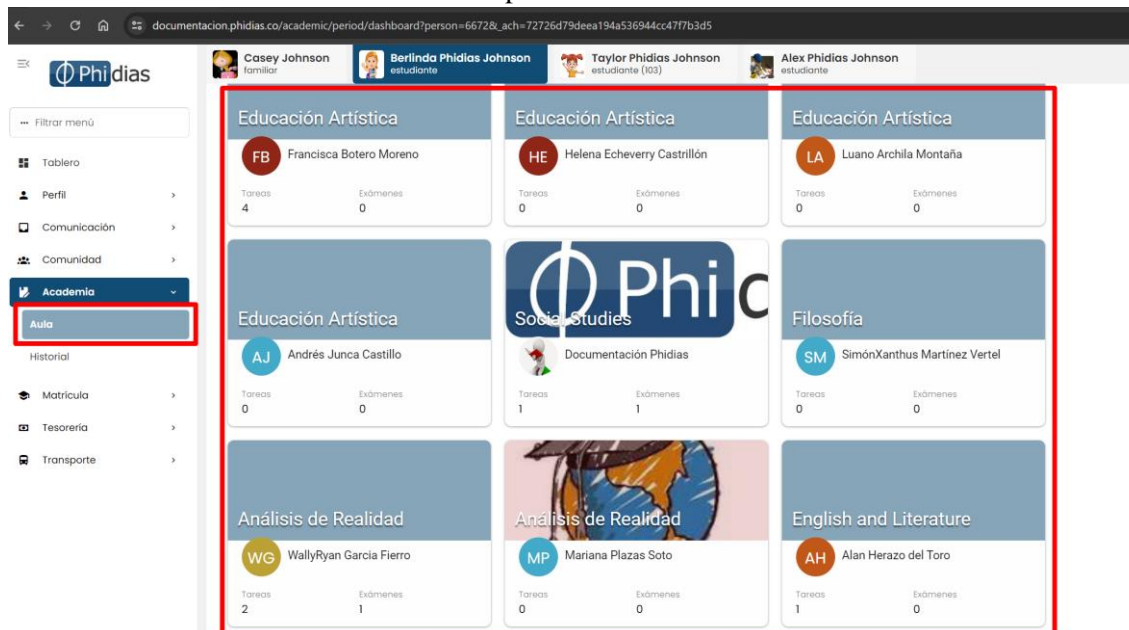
documentacion.phidias.co/academic/period/dashboard?person=6672&_ach=72726d79deea194a536944cc47f7b3d5

Phidias

Casey Johnson
familiar

Berlinda Phidias Johnson
estudiante

Taylor Phidias Johnson
estudiante (103)

Alex Phidias Johnson
estudiante

Filtrar menú

Tablero
Perfil
Comunicación
Comunidad
Academia
Aula
Historial
Matrícula
Tesorería
Transporte

Educación Artística
FB Francisca Botero Moreno
Tareas 4
Exámenes 0

Educación Artística
HE Helena Echeverry Castrillón
Tareas 0
Exámenes 0

Educación Artística
LA Luano Archila Montaña
Tareas 0
Exámenes 0

Educación Artística
AJ Andrés Junca Castillo
Tareas 0
Exámenes 0

Phidias
Social Studies
Documentación Phidias
Tareas 1
Exámenes 1

Filosofía
SM SimónXanthus Martínez Vertel
Tareas 0
Exámenes 0

Análisis de Realidad
WG WallyRyan Garcia Fierro
Tareas 2
Exámenes 1

Análisis de Realidad
MP Mariana Plazas Soto
Tareas 0
Exámenes 0

English and Literature
AH Alan Herazo del Toro
Tareas 1
Exámenes 0